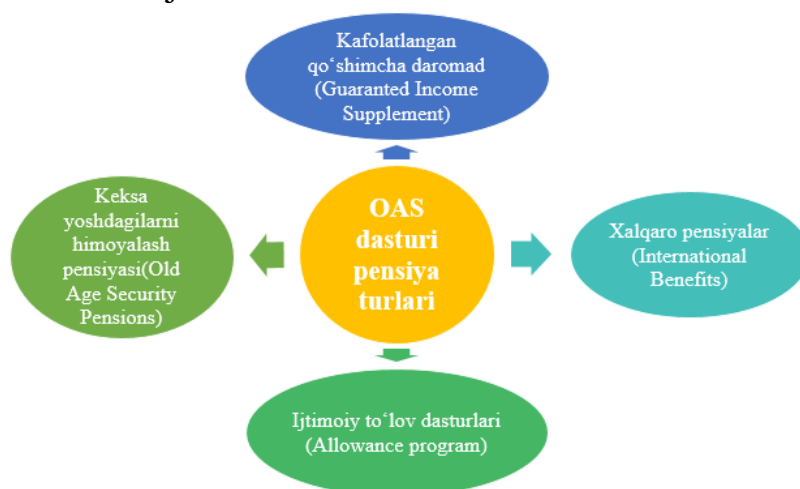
OAS dasturi pensiya turlari

Kafolatlangan qo‘shimcha daromad (Guaranted Income Supplement)

Keksa yoshdagilarni himoyalash pensiyasi(Old Age Security Pensions)

Xalqaro pensiyalar (International Benefits)

Ijtimoiy to‘lov dasturlari (Allowance program)